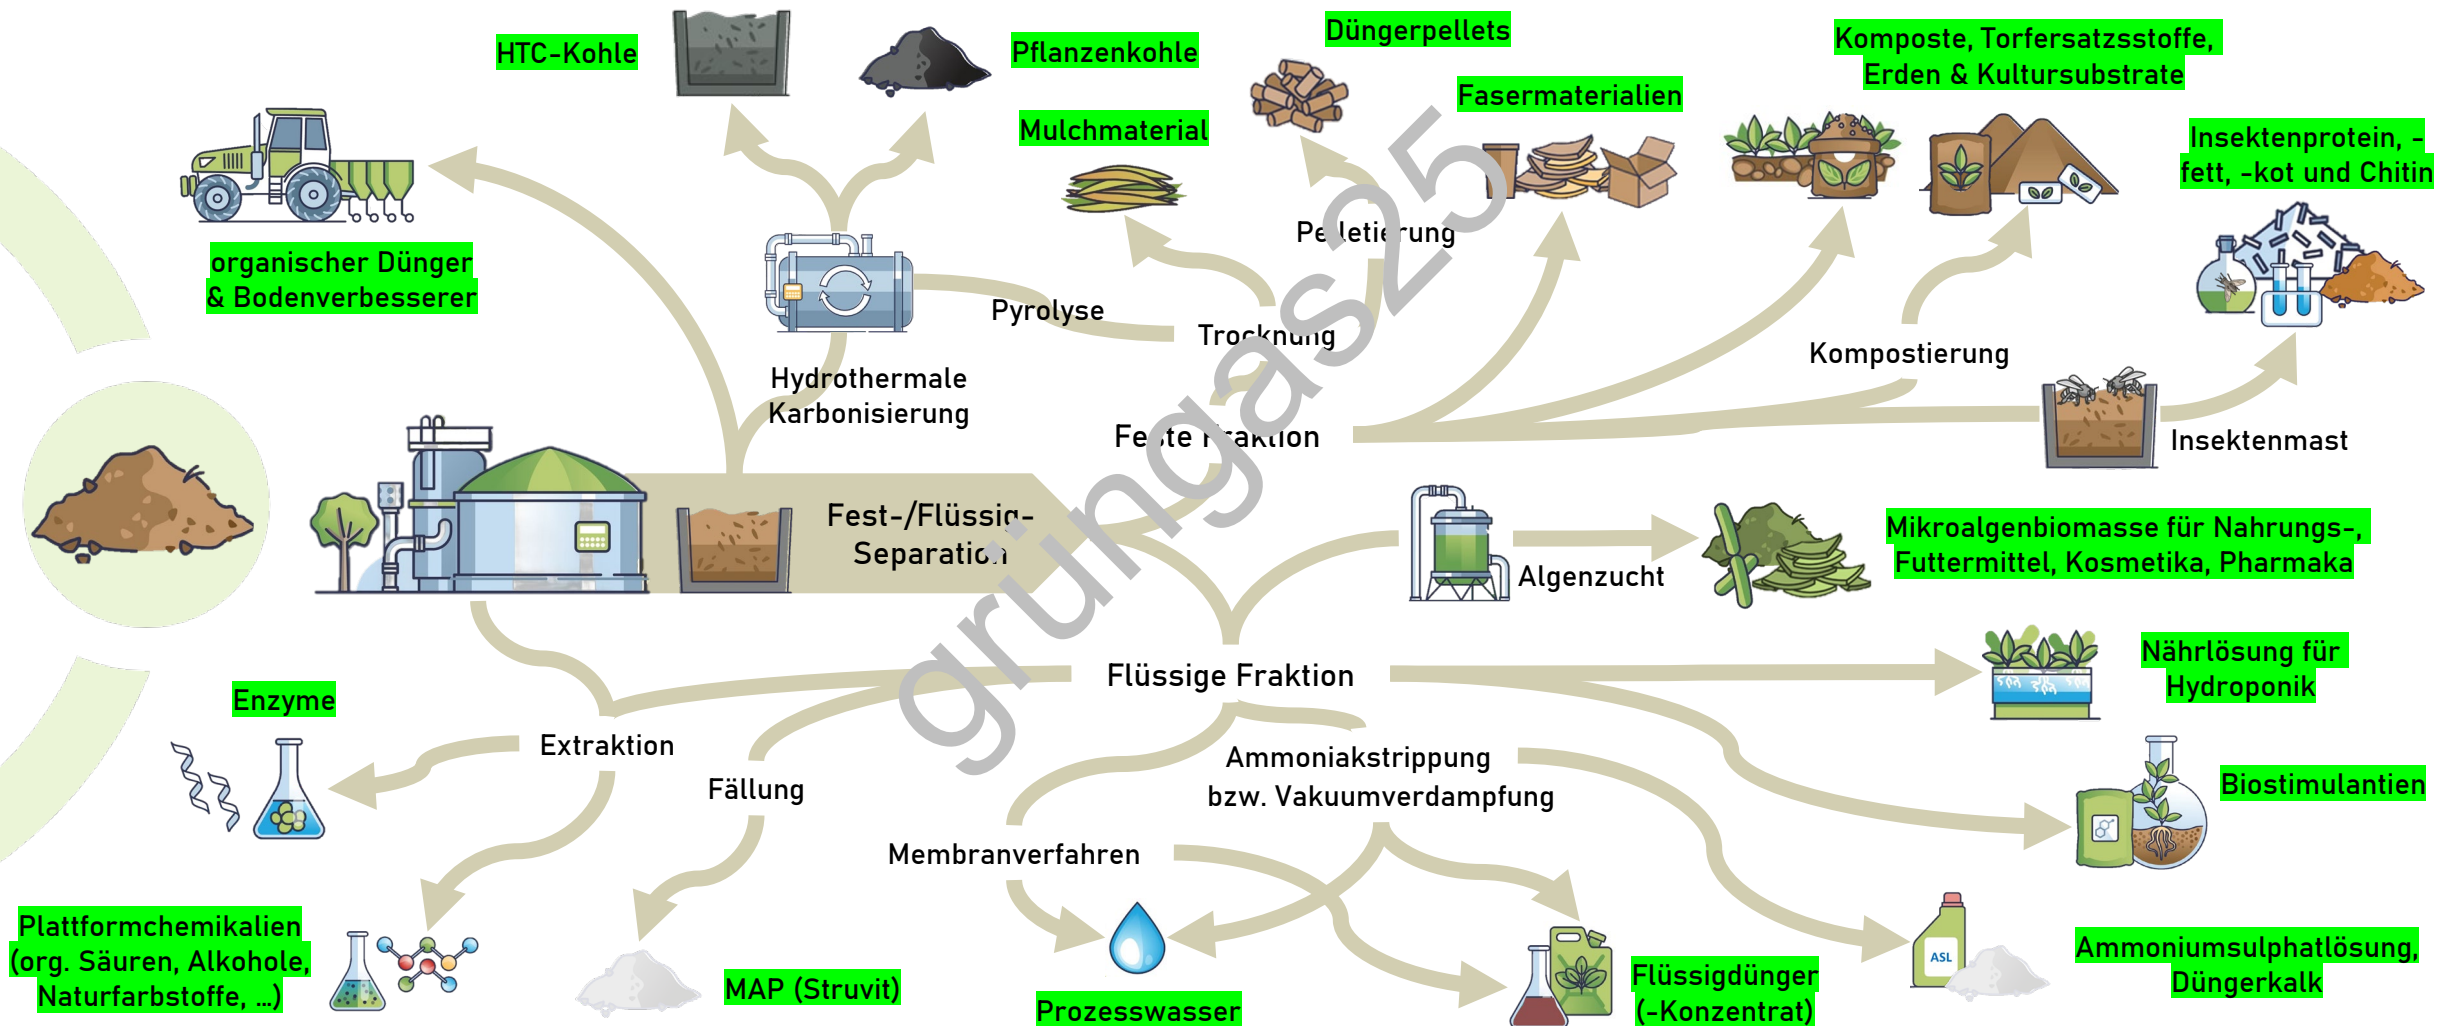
HTC-Kohle

Pflanzenkohle

Düngerpellets

Komposte, Torfersatzsstoffe, Erden & Kultursubstrate

Fasermaterialien

Mulchmaterial

Insektenprotein, -fett, -kot und Chitin

organischer Dünger & Bodenverbesserer

Pe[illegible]letie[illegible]rung

Pyrolyse

Trocknung

Hydrothermale Karbonisierung

Kompostierung

Fe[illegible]te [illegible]aktion

Insektenmast

Fest-/Flüssig-Separatio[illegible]

Mikroalgenbiomasse für Nahrungs-, Futtermittel, Kosmetika, Pharmaka

Algenzucht

Nährlösung für Hydroponik

Flüssige Fraktion

Enzyme

Extraktion

Ammoniakstrippung bzw. Vakuumverdampfung

Biostimulantien

Fällung

Membranverfahren

Plattformchemikalien (org. Säuren, Alkohole, Naturfarbstoffe, ...)

MAP (Struvit)

Prozesswasser

Flüssigdünger (-Konzentrat)

ASL

Ammoniumsulphatlösung, Düngerkalk

grüngas25